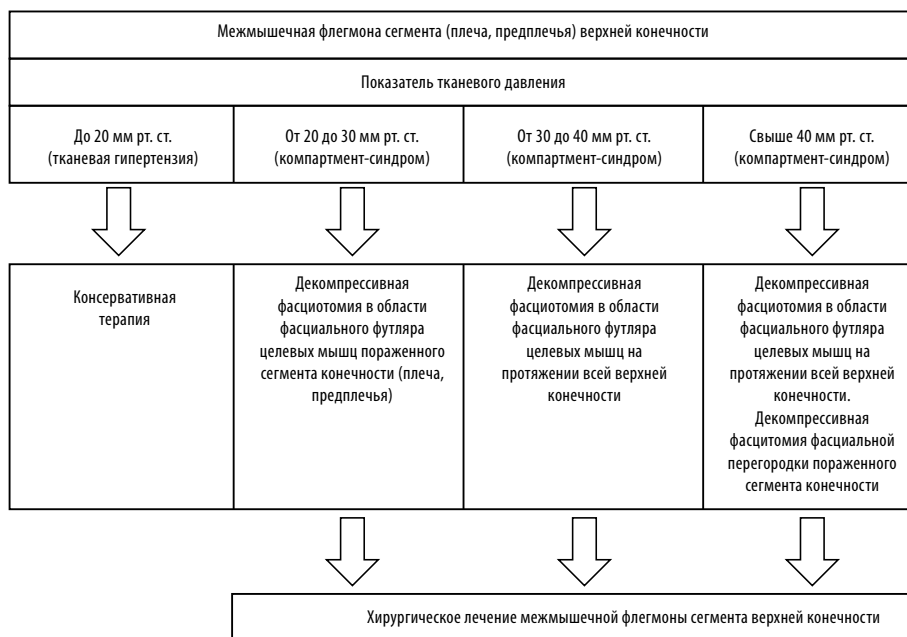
Межмышечная флегмона сегмента (плеча, предплечья) верхней конечности

Показатель тканевого давления

До 20 мм рт. ст. (тканевая гипертензия)

От 20 до 30 мм рт. ст. (компартмент-синдром)

От 30 до 40 мм рт. ст. (компартмент-синдром)

Свыше 40 мм рт. ст. (компартмент-синдром)

Консервативная терапия

Декомпрессивная фасциотомия в области фасциального футляра целевых мышц пораженного сегмента конечности (плеча, предплечья)

Декомпрессивная фасциотомия в области фасциального футляра целевых мышц на протяжении всей верхней конечности

Декомпрессивная фасциотомия в области фасциального футляра целевых мышц на протяжении всей верхней конечности. Декомпрессивная фасцитомия фасциальной перегородки пораженного сегмента конечности

Хирургическое лечение межмышечной флегмоны сегмента верхней конечности